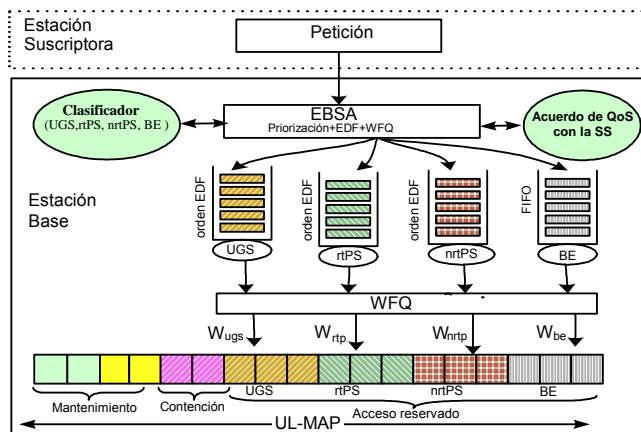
Estación Suscriptora

Petición

Clasificador
(UGS,rtPS, nrtPS, BE )

EBSA
Priorización+EDF+WFQ

Acuerdo de QoS con la SS

Estación Base

orden EDF
UGS

orden EDF
rtPS

orden EDF
nrtPS

FIFO
BE

WFQ

$W_{ugs}$

$W_{rtp}$

$W_{nrtp}$

$W_{be}$

UGS

rtPS

nrtPS

BE

Mantenimiento

Contención

Acceso reservado

UL-MAP